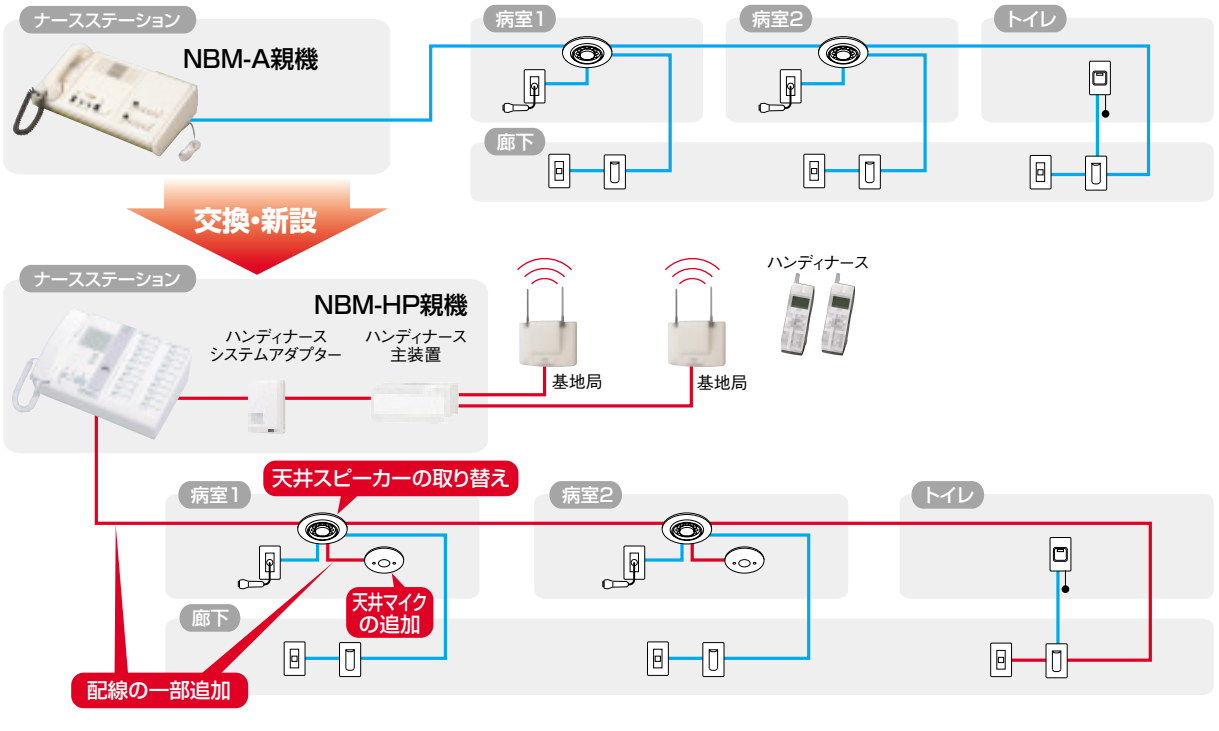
ナースステーション

NBM-A親機

病室1

病室2

トイレ

廊下

交換・新設

ナースステーション

NBM-HP親機

ハンディナース システムアダプター

ハンディナース 主装置

基地局

基地局

ハンディナース

天井スピーカーの取り替え

病室1

病室2

トイレ

廊下

天井マイクの追加

配線の一部追加